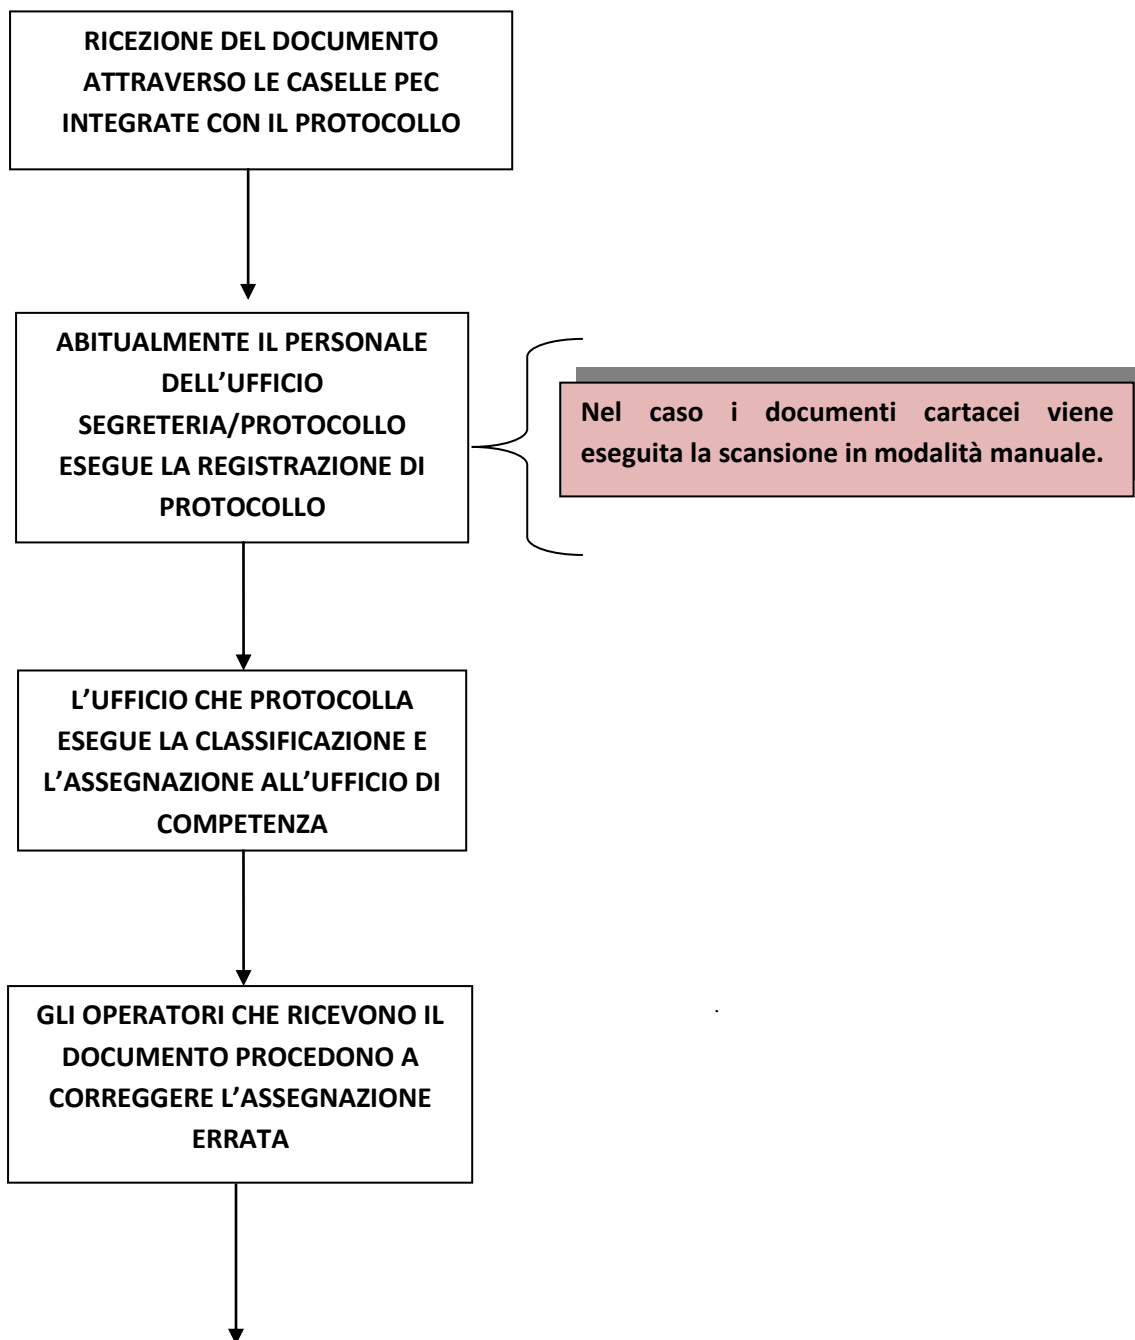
RICEZIONE DEL DOCUMENTO ATTRAVERSO LE CASELLE PEC INTEGRATE CON IL PROTOCOLLO

ABITUALMENTE IL PERSONALE DELL'UFFICIO SEGRETERIA/PROTOCOLLO ESEGUE LA REGISTRAZIONE DI PROTOCOLLO

Nel caso i documenti cartacei viene eseguita la scansione in modalità manuale.

L'UFFICIO CHE PROTOCOLLA ESEGUE LA CLASSIFICAZIONE E L'ASSEGNAZIONE ALL'UFFICIO DI COMPETENZA

GLI OPERATORI CHE RICEVONO IL DOCUMENTO PROCEDONO A CORREGGERE L'ASSEGNAZIONE ERRATA